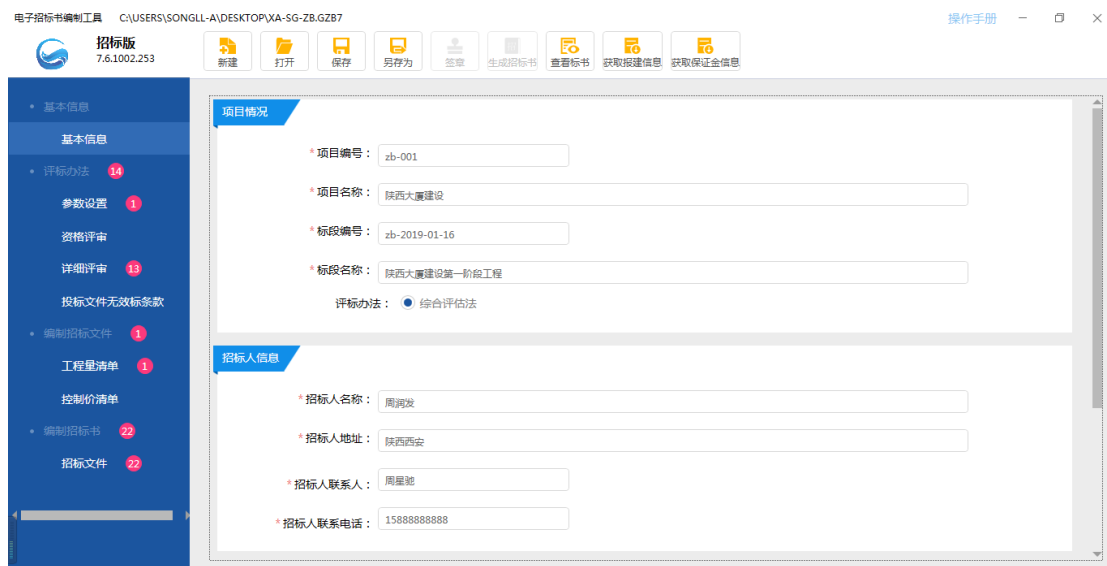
电子招标书编制工具 C:\USERS\SONGLL-A\DESKTOP\XA-SG-ZB.GZB7

操作手册

招标版
7.6.1002.253

新建 打开 保存 另存为 签章 生成招标书 查看标书 获取报建信息 获取保证金信息

• 基本信息
基本信息
• 评标办法 14
参数设置 1
资格评审
详细评审 13
投标文件无效标条款
• 编制招标文件 1
工程量清单 1
控制价清单
• 编制招标书 22
招标文件 22

项目情况

* 项目编号： zb-001

* 项目名称： 陕西大厦建设

* 标段编号： zb-2019-01-16

* 标段名称： 陕西大厦建设第一阶段工程

评标办法： 综合评估法

招标人信息

* 招标人名称： 周润发

* 招标人地址： 陕西西安

* 招标人联系人： 周星驰

* 招标人联系电话： 15888888888